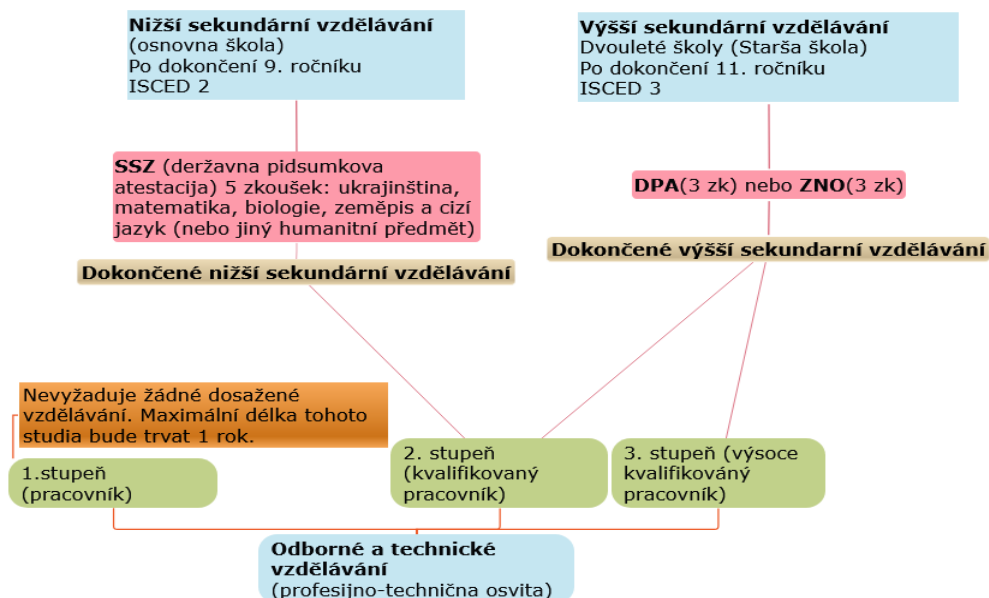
**Nižší sekundární vzdělávání**
(osnovna škola)
Po dokončení 9. ročníku
ISCED 2

**Výšší sekundární vzdělávání**
Dvouleté školy (Starša škola)
Po dokončení 11. ročníku
ISCED 3

**SSZ** (deržavna pidsumkova atestacija) 5 zkoušek: ukrajinština, matematika, biologie, zeměpis a cizí jazyk (nebo jiný humanitní předmět)

**DPA**(3 zk) nebo **ZNO**(3 zk)

**Dokončené výšší sekundarní vzdělávání**

**Dokončené nižší sekundární vzdělávání**

Nevyžaduje žádné dosažené vzdělávání. Maximální délka tohoto studia bude trvat 1 rok.

1.stupeň (pracovník)

2. stupeň (kvalifikovaný pracovník)

3. stupeň (výsoce kvalifikováný pracovník)

**Odborné a technické vzdělávání**
(profesijno-techničná osvita)